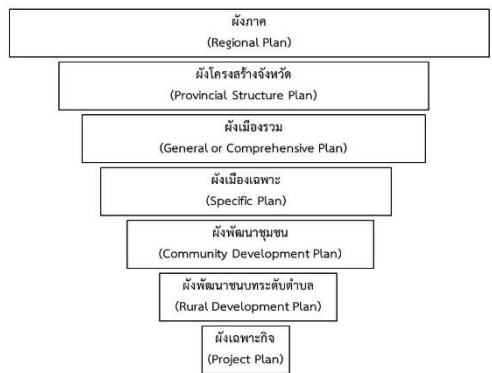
ผังภาค
(Regional Plan)

ผังโครงสร้างจังหวัด
(Provincial Structure Plan)

ผังเมืองรวม
(General or Comprehensive Plan)

ผังเมืองเฉพาะ
(Specific Plan)

ผังพัฒนาชุมชน
(Community Development Plan)

ผังพัฒนาชนบทระดับตำบล
(Rural Development Plan)

ผังเฉพาะกิจ
(Project Plan)